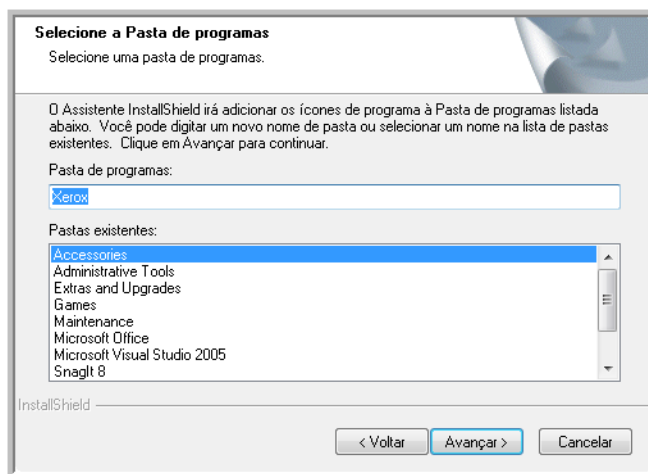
Selecione a Pasta de programas

Selecione uma pasta de programas.

O Assistente InstallShield irá adicionar os ícones de programa à Pasta de programas listada abaixo. Você pode digitar um novo nome de pasta ou selecionar um nome na lista de pastas existentes. Clique em Avançar para continuar.

Pasta de programas:

Xerox

Pastas existentes:

Accessories
Administrative Tools
Extras and Upgrades
Games
Maintenance
Microsoft Office
Microsoft Visual Studio 2005
SnagIt 8

InstallShield

< Voltar

Avançar >

Cancelar